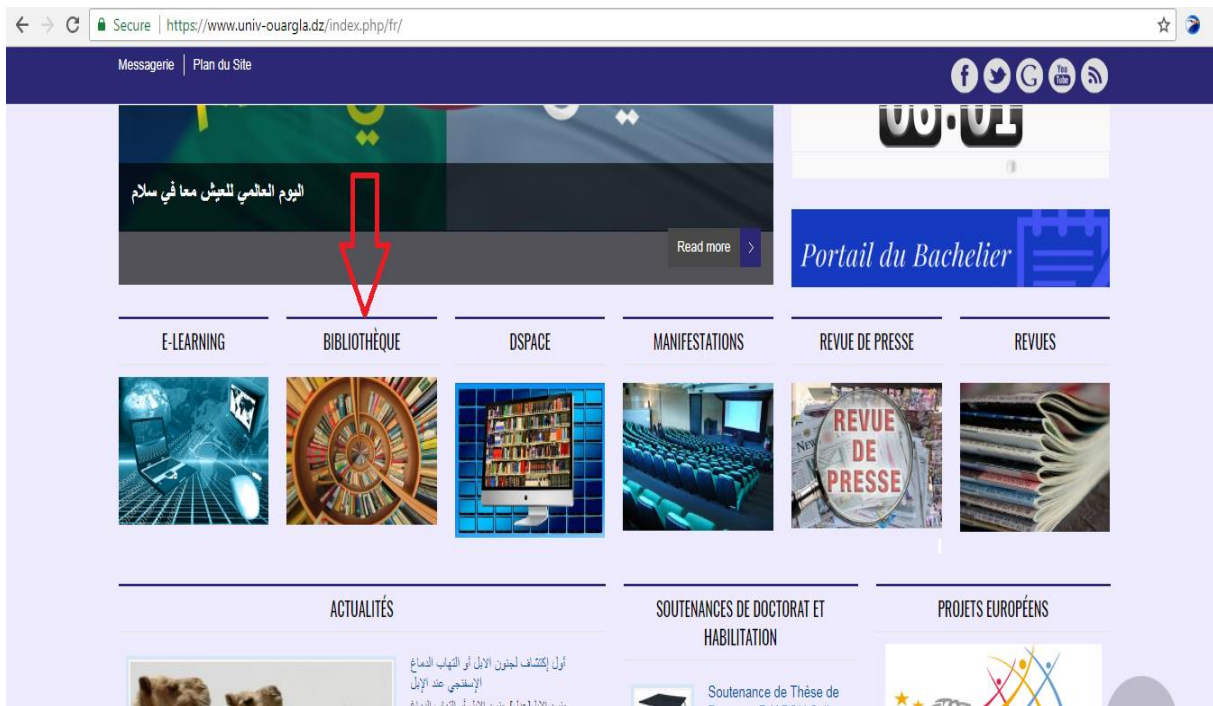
Secure | https://www.univ-ouargla.dz/index.php/fr/

Messagerie | Plan du Site

اليوم العالمي للعيش معا في سلام

Read more

Portail du Bachelier

E-LEARNING

BIBLIOTHÈQUE

DSPACE

MANIFESTATIONS

REVUE DE PRESSE

REVUES

REVUE DE PRESSE

ACTUALITÉS

أول إكتشاف لجنون الابل أو التهاب الدماغ الإسفنجي عند الإبل

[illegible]

SOUTENANCES DE DOCTORAT ET HABILITATION

Soutenance de Thèse de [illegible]

PROJETS EUROPÉENS